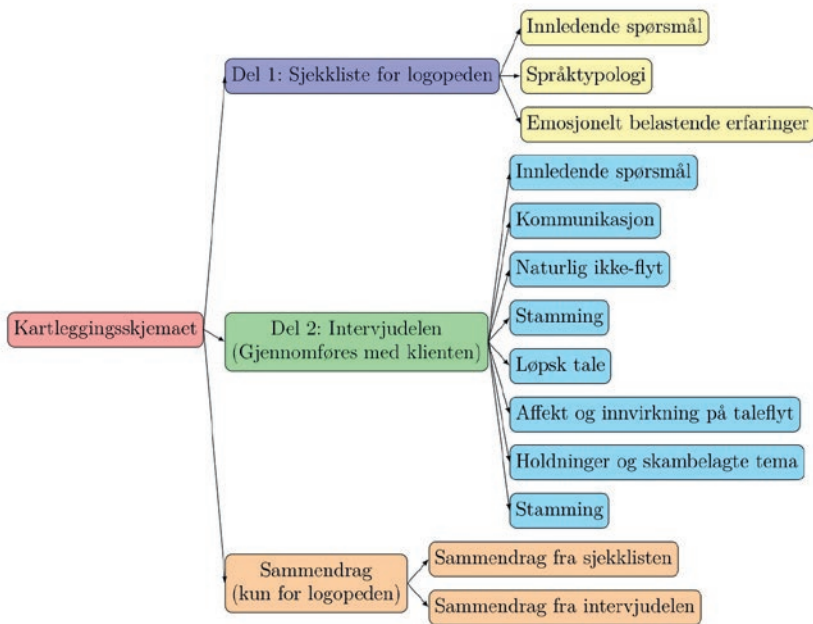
Kartleggingsskjemaet

Del 1: Sjekkliste for logopeden

Innledende spørsmål

Språktypologi

Emosjonelt belastende erfaringer

Del 2: Intervjudelen (Gjennomføres med klienten)

Innledende spørsmål

Kommunikasjon

Naturlig ikke-flyt

Stamming

Løpsk tale

Affekt og innvirkning på taleflyt

Holdninger og skambelagte tema

Stamming

Sammendrag (kun for logopeden)

Sammendrag fra sjekklisten

Sammendrag fra intervjudelen